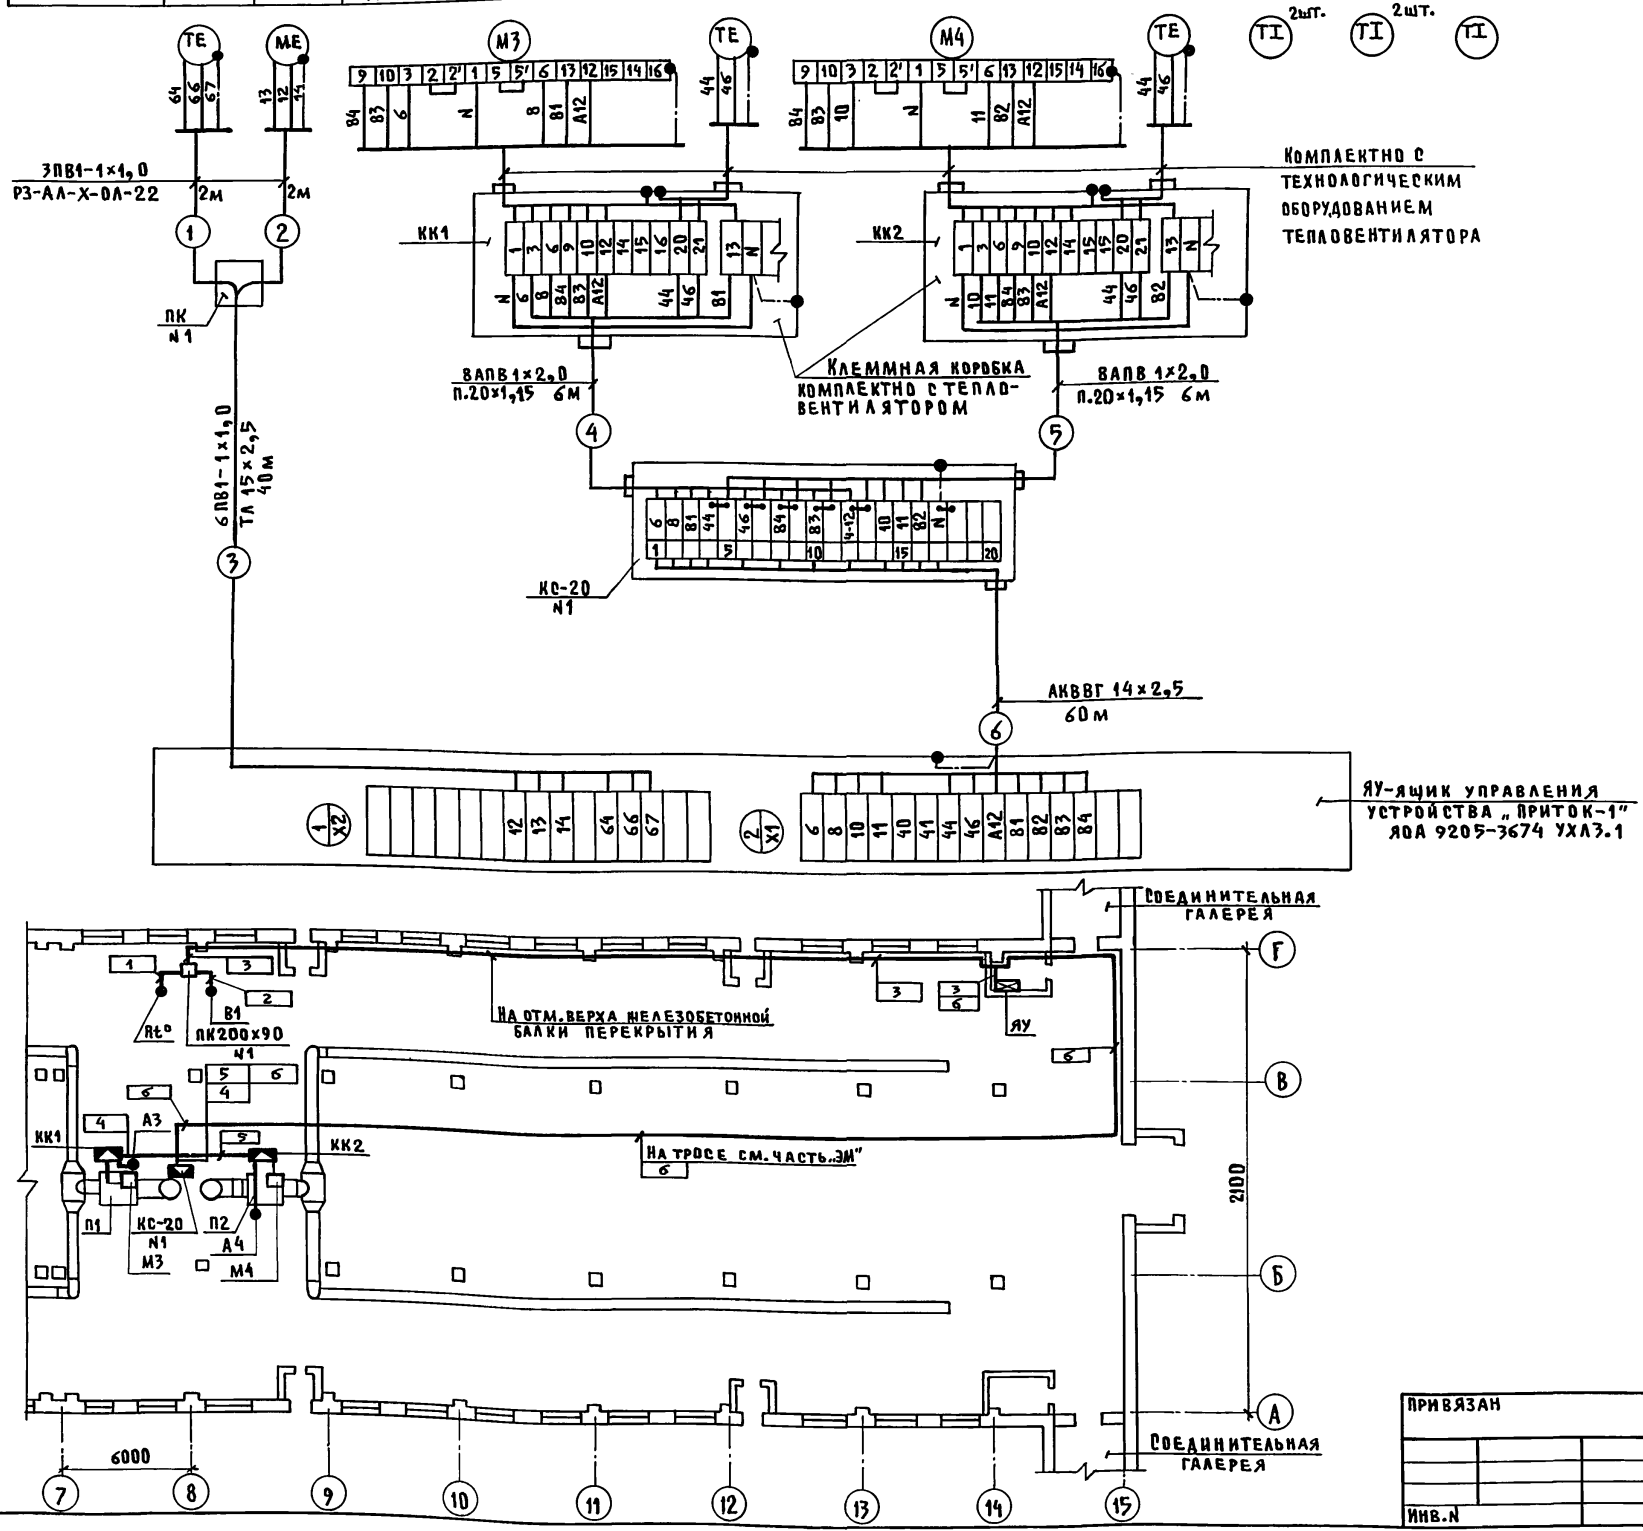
TE ME M3 TE M4 TE TI 2шт. TI 2шт. TI

64 66 67 13 12 14

9 10 3 2 2' 1 5 5' 6 13 12 15 14 16
84 83 6 N 8 81 A12
44 46

9 10 3 2 2' 1 5 5' 6 13 12 15 14 16
84 83 10 N 11 82 A12
44 46

3ПВ1-1×1,0
Р3-АЛ-Х-ОЛ-22
2м 2м

1 2

КОМПЛЕКТНО С ТЕХНОЛОГИЧЕСКИМ ОБОРУДОВАНИЕМ ТЕПЛОВЕНТИЛЯТОРА

КК1
1 3 6 9 10 12 14 15 16 20 21 13 N
N 6 8 84 83 A12 44 46 81

КК2
1 3 6 9 10 12 14 15 16 20 21 13 N
N 10 11 84 83 A12 44 46 82

ПК
N1

ВАПВ 1×2,0
П.20×1,15 6м

КЛЕММНАЯ КОРОБКА КОМПЛЕКТНО С ТЕПЛОВЕНТИЛЯТОРОМ

ВАПВ 1×2,0
П.20×1,15 6м

6ПВ1-1×1,0
ТЛ 15×2,5
40м

4 5 3

6 8 81 44 46 84 83 4-12 10 11 82 N
1 5 10 15 20

КС-20
N1

АКВВГ 14×2,5
60м

6

1 X2
12 13 14 64 66 67

2 X1
6 8 10 11 40 44 46 A12 81 82 83 84

ЯУ-ЯЩИК УПРАВЛЕНИЯ УСТРОЙСТВА „ПРИТОК-1" ЯОА 9205-3674 УХЛ3.1

СОЕДИНИТЕЛЬНАЯ ГАЛЕРЕЯ

1 3 2
Rt°
В1
ПК200×90
N1
НА ОТМ.ВЕРХА ЖЕЛЕЗОБЕТОННОЙ БАЛКИ ПЕРЕКРЫТИЯ
3 3 6
ЯУ
6
Г
В
5 6
4
6
А3
4
КК1
5
КК2
НА ТРОСЕ СМ.ЧАСТЬ„ЭМ"
6
П1
КС-20
N1
М3
П2
А4
М4
2100
Б
А

СОЕДИНИТЕЛЬНАЯ ГАЛЕРЕЯ

6000

7 8 9 10 11 12 13 14 15

ПРИВЯЗАН

ИНВ.N